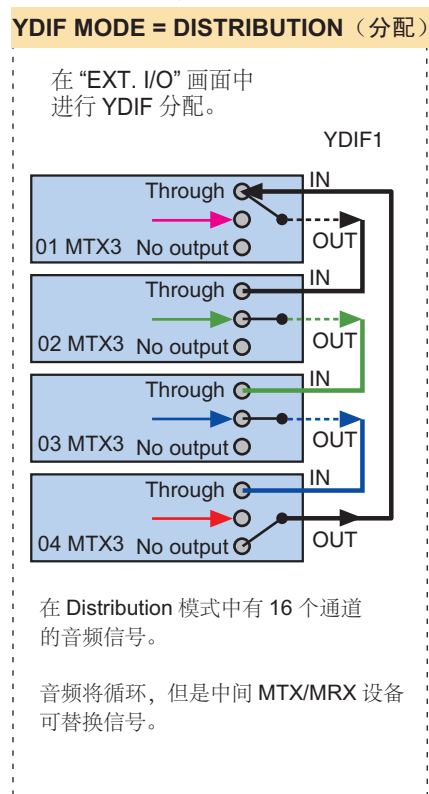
YDIF MODE = DISTRIBUTION（分配）

在 “EXT. I/O” 画面中进行 YDIF 分配。

YDIF1

Through
IN
OUT
01 MTX3 No output

Through
IN
OUT
02 MTX3 No output

Through
IN
OUT
03 MTX3 No output

Through
IN
OUT
04 MTX3 No output

在 Distribution 模式中有 16 个通道的音频信号。

音频将循环，但是中间 MTX/MRX 设备可替换信号。